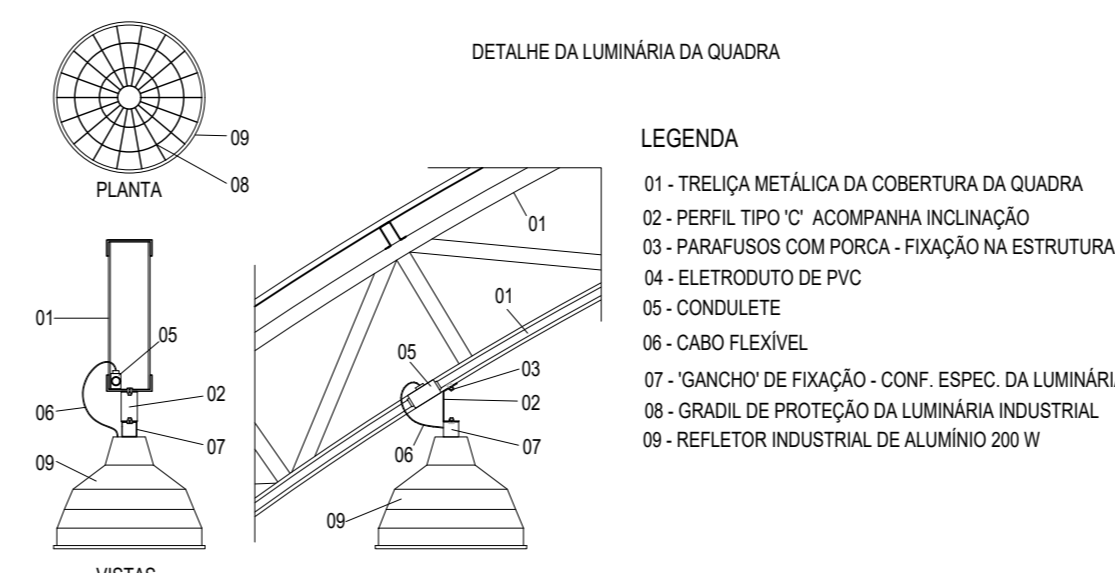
DETALHE DA LUMINÁRIA DA QUADRA

09
PLANTA
08

01
05
06
02
07
09
VISTAS

01
01
05
03
02
06
07
09

LEGENDA
01 - TRELIÇA METÁLICA DA COBERTURA DA QUADRA
02 - PERFIL TIPO 'C' ACOMPANHA INCLINAÇÃO
03 - PARAFUSOS COM PORCA - FIXAÇÃO NA ESTRUTURA
04 - ELETRODUTO DE PVC
05 - CONDULETE
06 - CABO FLEXÍVEL
07 - 'GANCHO' DE FIXAÇÃO - CONF. ESPEC. DA LUMINÁRI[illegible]
08 - GRADIL DE PROTEÇÃO DA LUMINÁRIA INDUSTRIAL
09 - REFLETOR INDUSTRIAL DE ALUMÍNIO 200 W